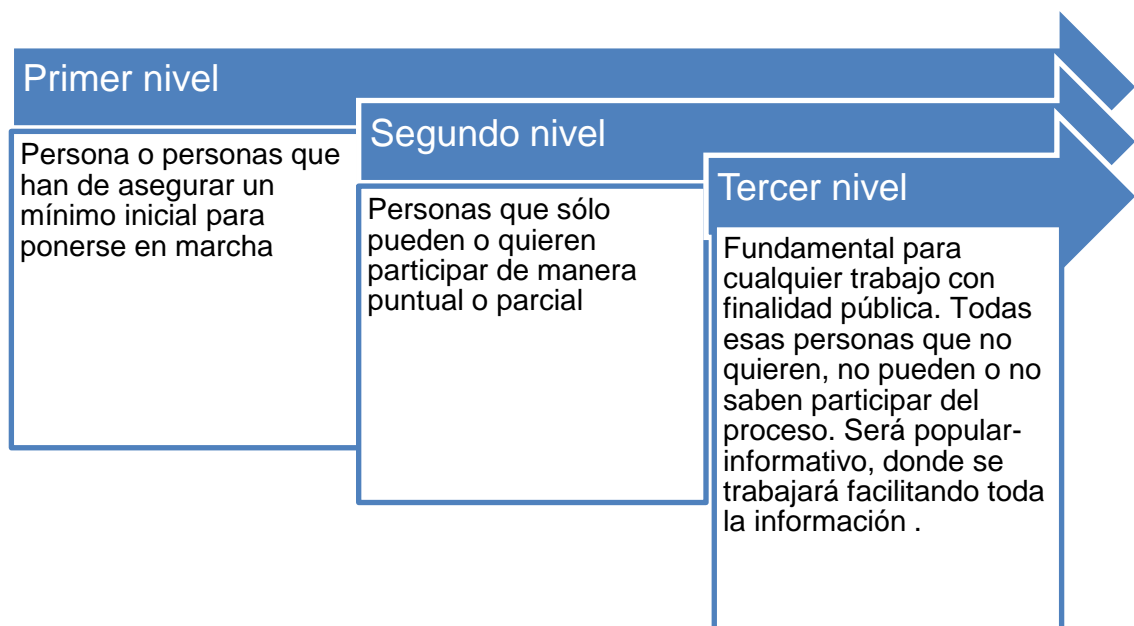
Primer nivel

Persona o personas que han de asegurar un mínimo inicial para ponerse en marcha

Segundo nivel

Personas que sólo pueden o quieren participar de manera puntual o parcial

Tercer nivel

Fundamental para cualquier trabajo con finalidad pública. Todas esas personas que no quieren, no pueden o no saben participar del proceso. Será popular-informativo, donde se trabajará facilitando toda la información .